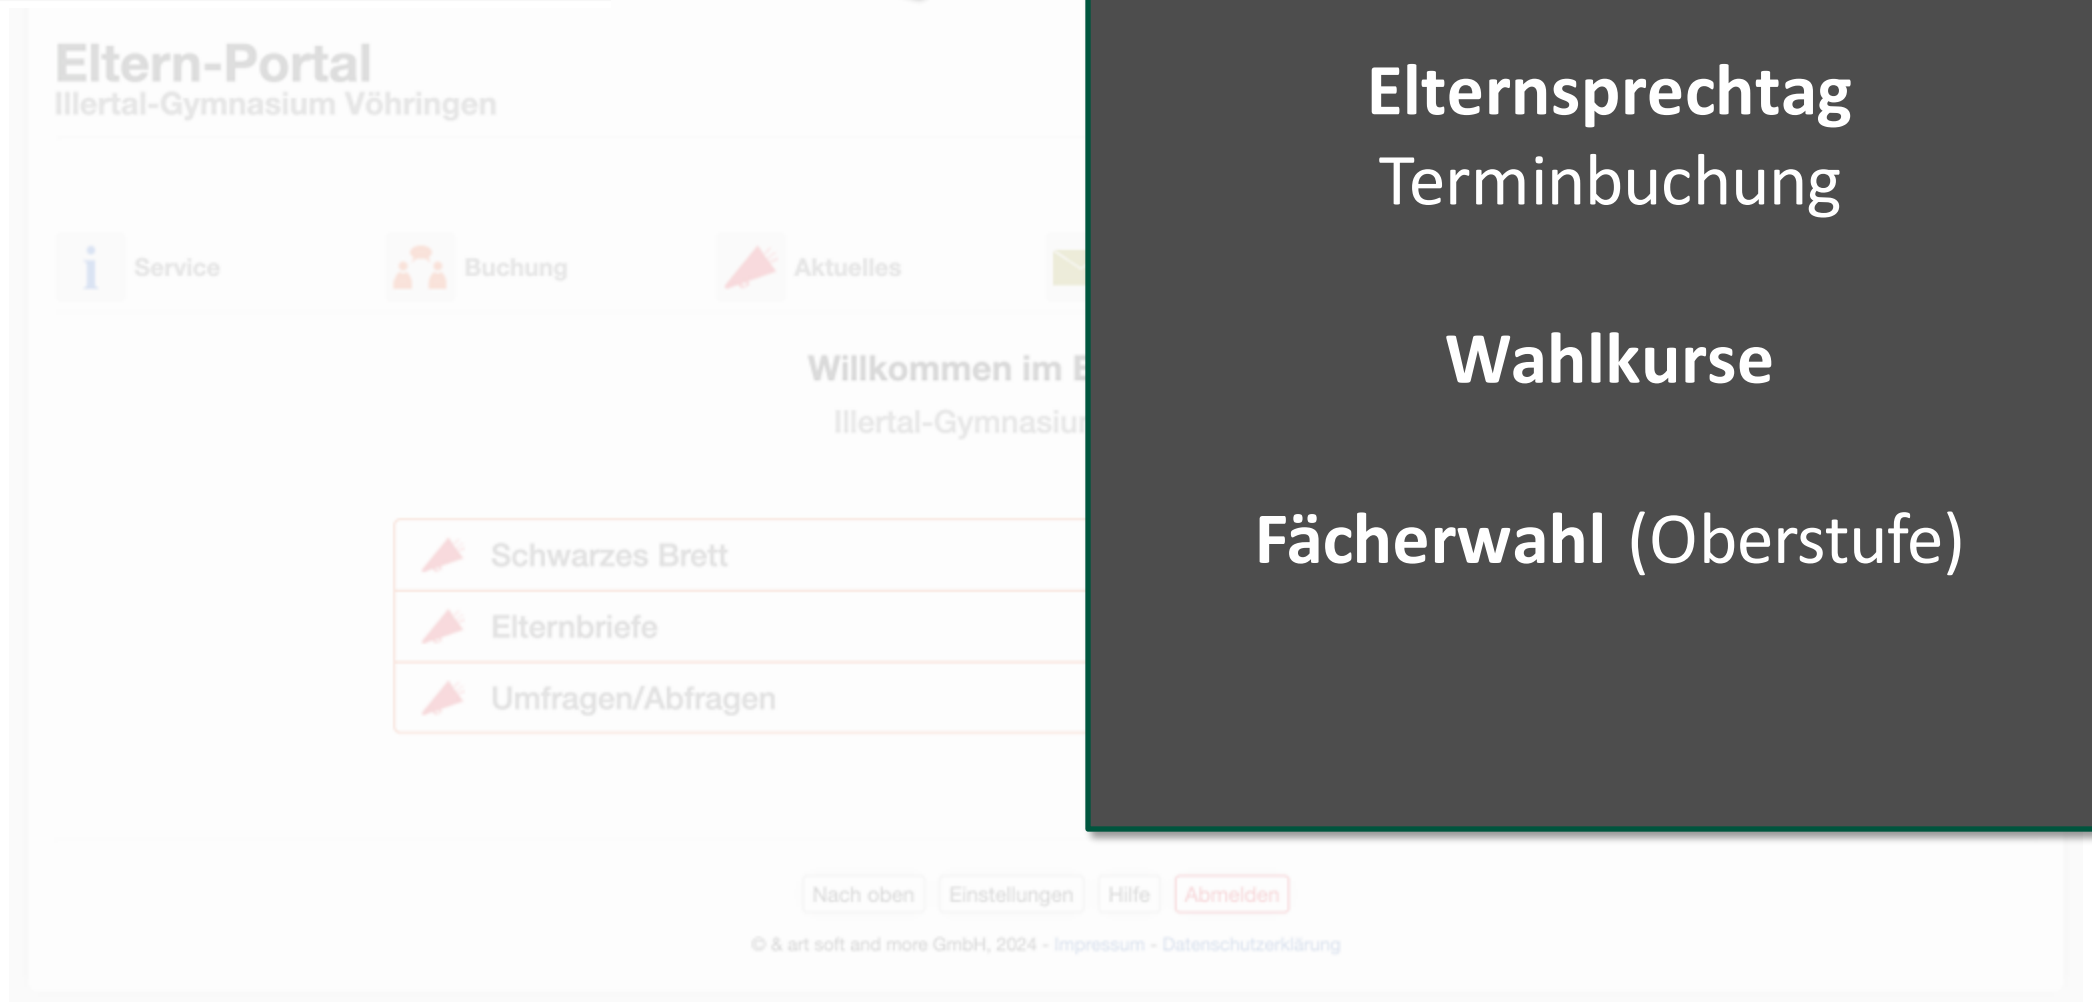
Eltern-Portal
Illertal-Gymnasium Vöhringen

Service
Buchung
Aktuelles

Willkommen im E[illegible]
Illertal-Gymnasiu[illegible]

Schwarzes Brett
Elternbriefe
Umfragen/Abfragen

Nach oben
Einstellungen
Hilfe
Abmelden

© & art soft and more GmbH, 2024 - Impressum - Datenschutzerklärung

Elternsprechtag
Terminbuchung

Wahlkurse

Fächerwahl (Oberstufe)